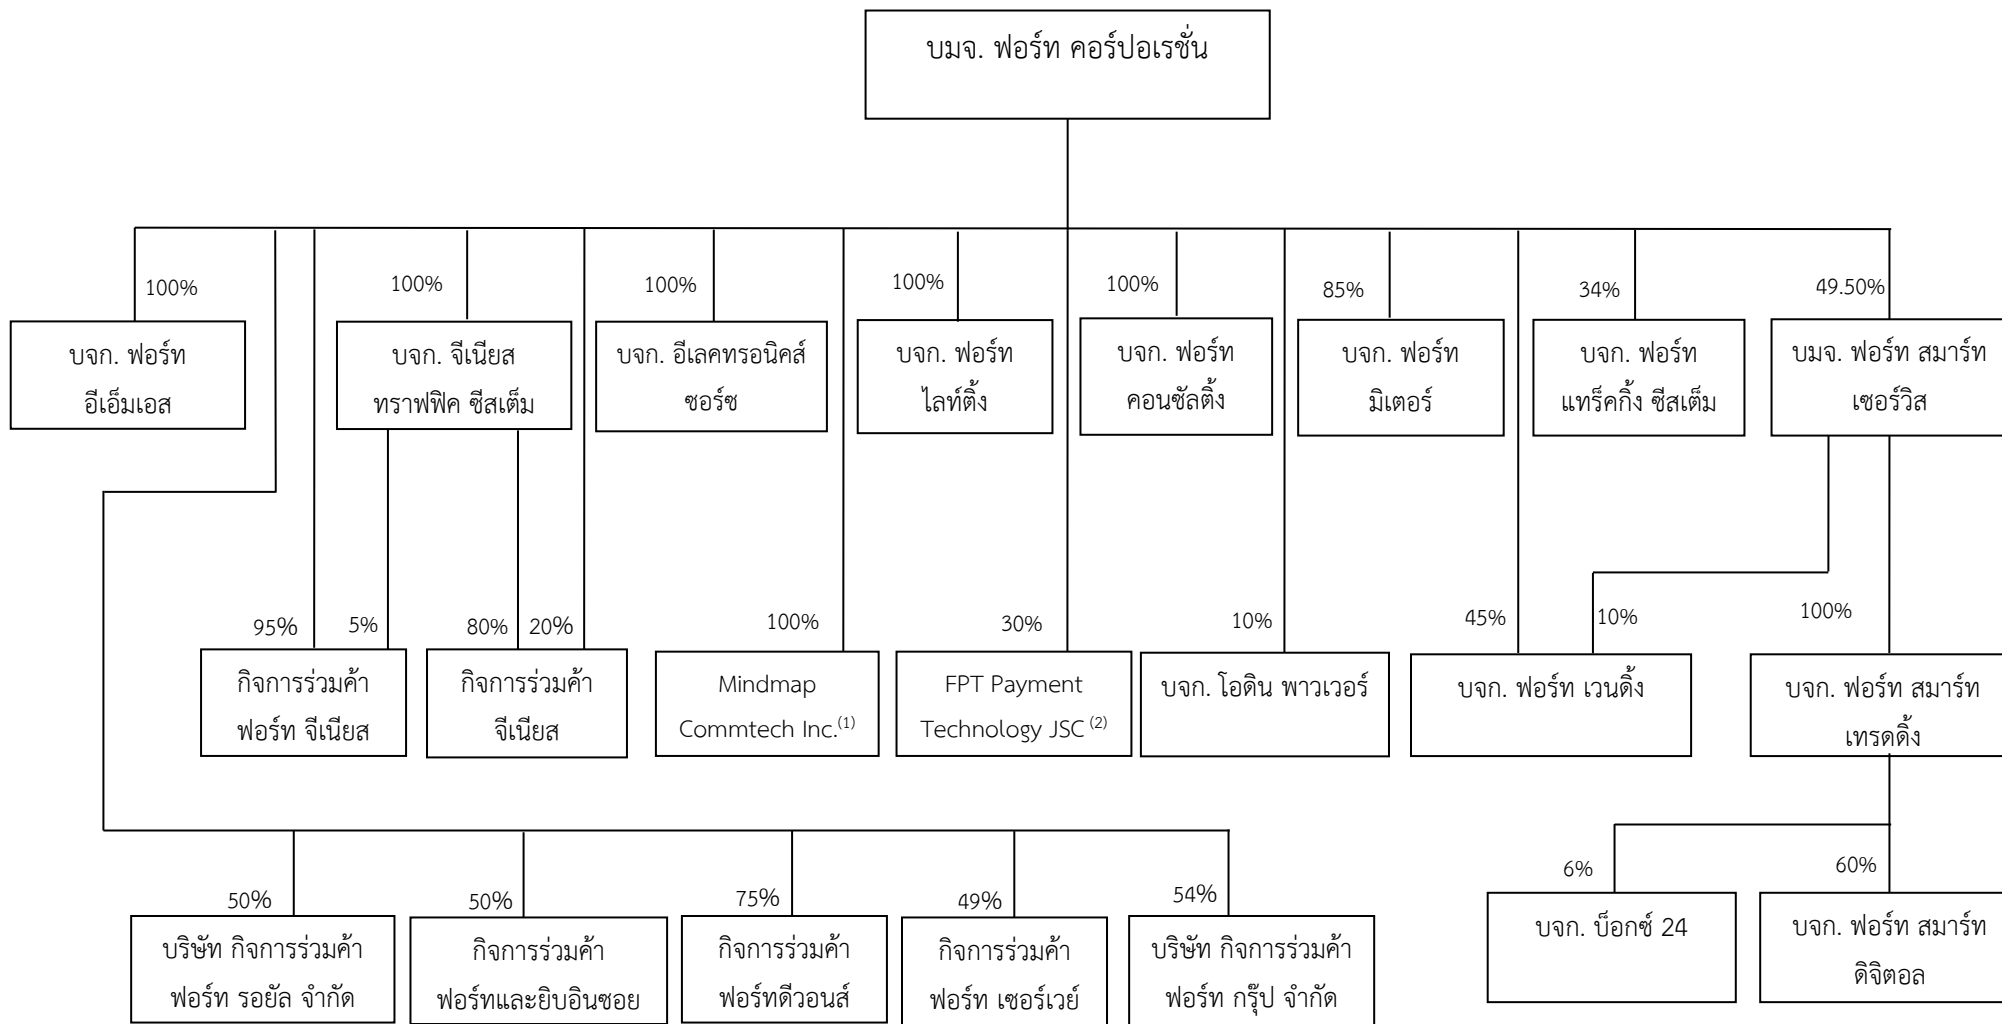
บมจ. ฟอร์ท คอร์ปอเรชั่น

100%
บจก. ฟอร์ท อีเอ็มเอส

100%
บจก. จีเนียส ทราฟฟิค ซีสเต็ม

100%
บจก. อีเลคทรอนิคส์ ซอร์ซ

100%
บจก. ฟอร์ท ไลท์ติ้ง

100%
บจก. ฟอร์ท คอนซัลติ้ง

85%
บจก. ฟอร์ท มิเตอร์

34%
บจก. ฟอร์ท แทร็คกิ้ง ซีสเต็ม

49.50%
บมจ. ฟอร์ท สมาร์ท เซอร์วิส

95% 5%
กิจการร่วมค้า ฟอร์ท จีเนียส

80% 20%
กิจการร่วมค้า จีเนียส

100%
Mindmap Commtech Inc.$^{(1)}$

30%
FPT Payment Technology JSC $^{(2)}$

10%
บจก. โอดิน พาวเวอร์

45% 10%
บจก. ฟอร์ท เวนดิ้ง

100%
บจก. ฟอร์ท สมาร์ท เทรดดิ้ง

50%
บริษัท กิจการร่วมค้า ฟอร์ท รอยัล จำกัด

50%
กิจการร่วมค้า ฟอร์ทและยิบอินซอย

75%
กิจการร่วมค้า ฟอร์ทดีวอนส์

49%
กิจการร่วมค้า ฟอร์ท เซอร์เวย์

54%
บริษัท กิจการร่วมค้า ฟอร์ท กรุ๊ป จำกัด

6%
บจก. บ็อกซ์ 24

60%
บจก. ฟอร์ท สมาร์ท ดิจิตอล